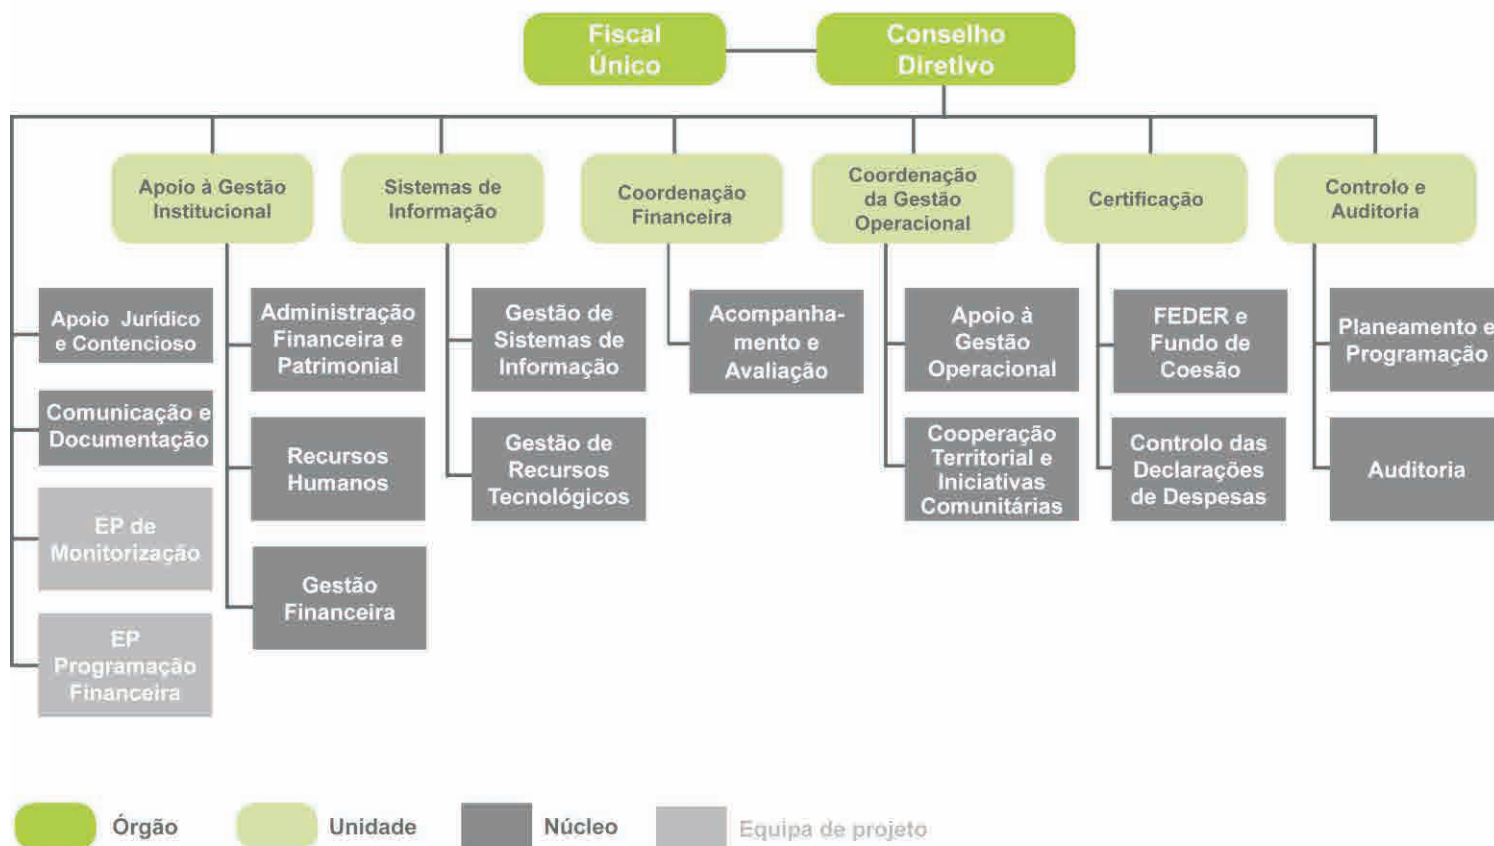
Fiscal Único

Conselho Diretivo

Apoio à Gestão Institucional

Sistemas de Informação

Coordenação Financeira

Coordenação da Gestão Operacional

Certificação

Controlo e Auditoria

Apoio Jurídico e Contencioso

Comunicação e Documentação

EP de Monitorização

EP Programação Financeira

Administração Financeira e Patrimonial

Recursos Humanos

Gestão Financeira

Gestão de Sistemas de Informação

Gestão de Recursos Tecnológicos

Acompanhamento e Avaliação

Apoio à Gestão Operacional

Cooperação Territorial e Iniciativas Comunitárias

FEDER e Fundo de Coesão

Controlo das Declarações de Despesas

Planeamento e Programação

Auditoria

Órgão

Unidade

Núcleo

Equipa de projeto